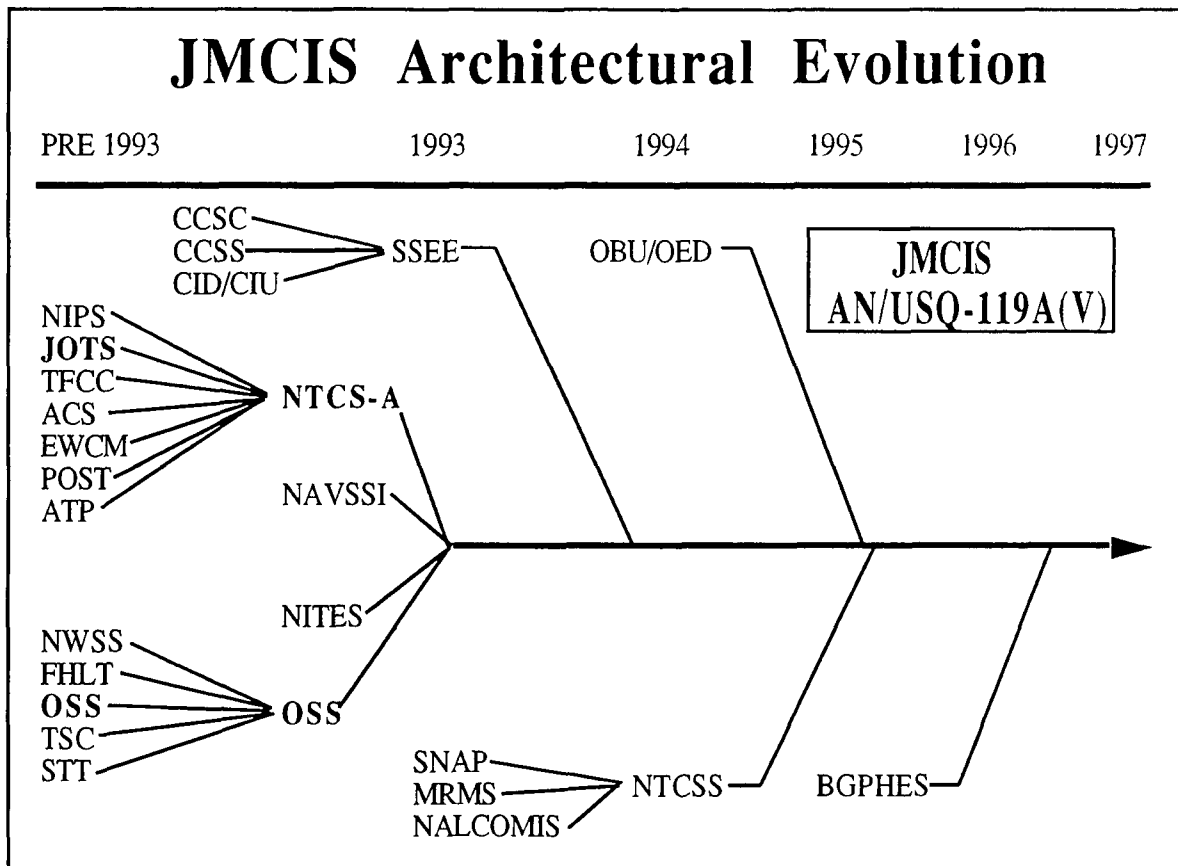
JMCIS Architectural Evolution

PRE 1993

1993

1994

1995

1996

1997

CCSC

CCSS

CID/CIU

SSEE

OBU/OED

JMCIS AN/USQ-119A(V)

NIPS

JOTS

TFCC

ACS

EWCM

POST

ATP

NTCS-A

NAVSSI

NITES

NWSS

FHLT

OSS

TSC

STT

OSS

SNAP

MRMS

NALCOMIS

NTCSS

BGPHES